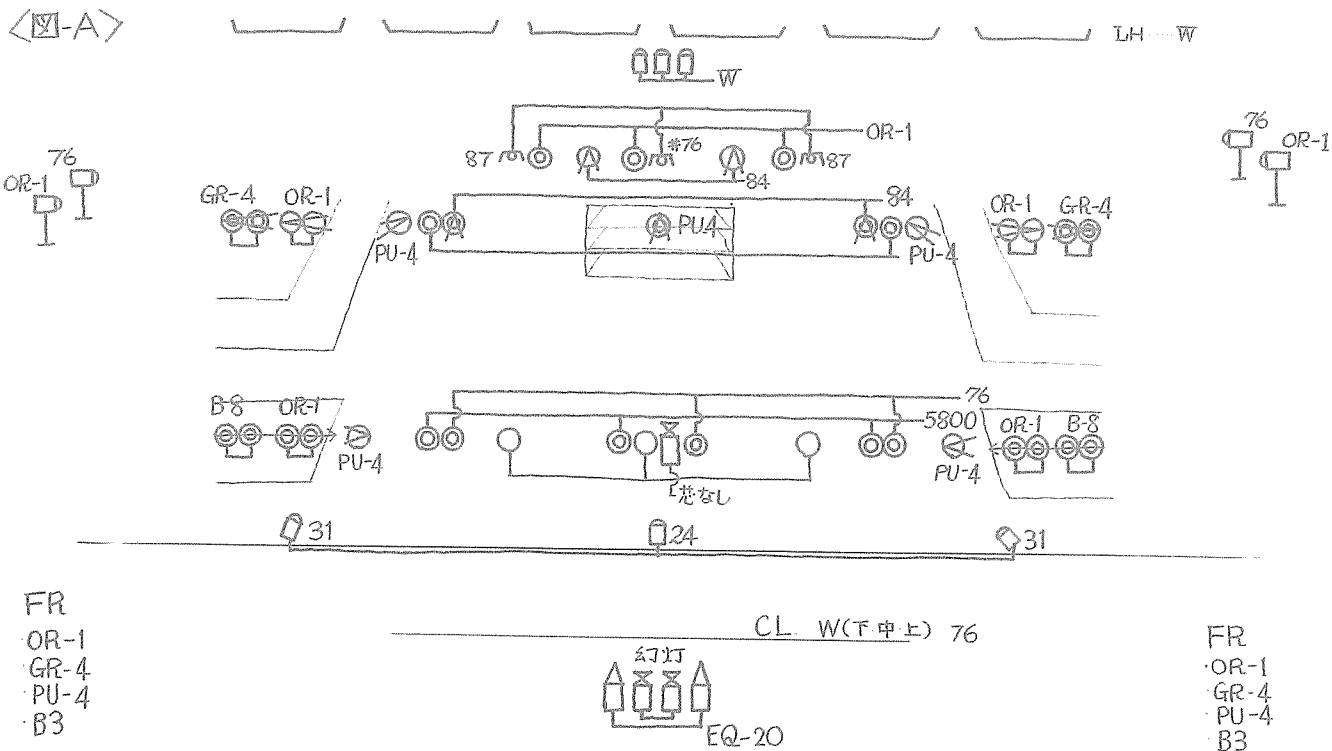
<図-A>

LH W

W

OR-1

87 #76 87

84

76 OR-1

OR-1 76

GR-4 OR-1

84

OR-1 GR-4

PU-4

PU4

PU-4

76

B-8 OR-1

5800

OR-1 B-8

PU-4

PU-4

L芯なし

31

24

31

FR
·OR-1
·GR-4
·PU-4
·B3

CL W(下 中 上) 76

幻灯

EQ-20

FR
·OR-1
·GR-4
·PU-4
·B3